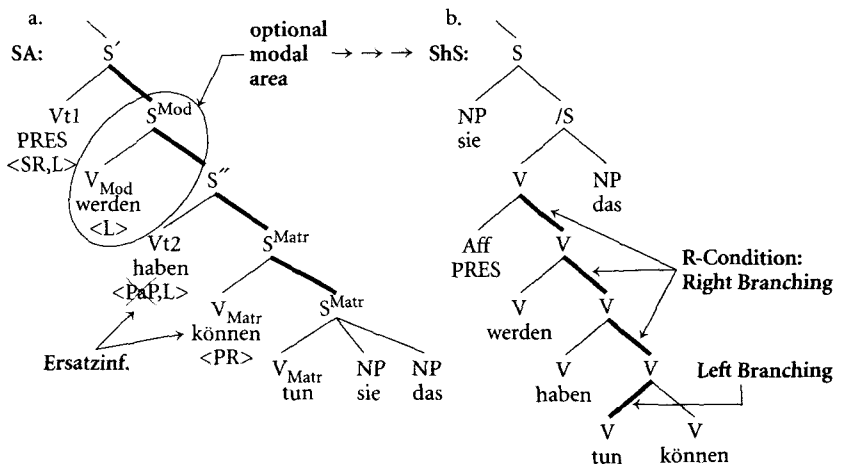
a.

SA: S′

optional modal area → → →

Vt1 PRES <SR,L>

$S^{Mod}$

$V_{Mod}$ werden <L>

S″

Vt2 haben <PaP,L>

$S^{Matr}$

$V_{Matr}$ können <PR>

$S^{Matr}$

Ersatzinf.

$V_{Matr}$ tun

NP sie

NP das

b.

ShS: S

NP sie

/S

V

NP das

Aff PRES

V

R-Condition: Right Branching

V werden

V

V haben

V

Left Branching

V tun

V können